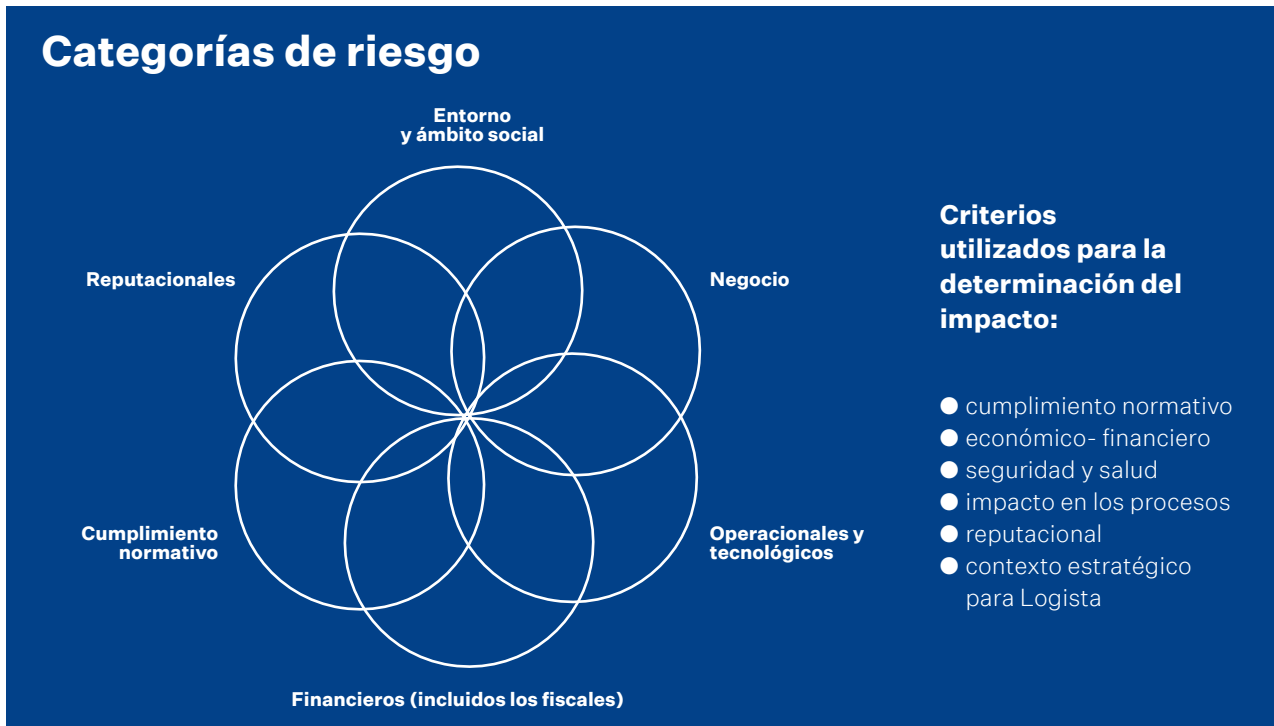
Categorías de riesgo

Entorno y ámbito social

Reputacionales

Negocio

Cumplimiento normativo

Operacionales y tecnológicos

Financieros (incluidos los fiscales)

Criterios utilizados para la determinación del impacto:

● cumplimiento normativo
● económico- financiero
● seguridad y salud
● impacto en los procesos
● reputacional
● contexto estratégico para Logista